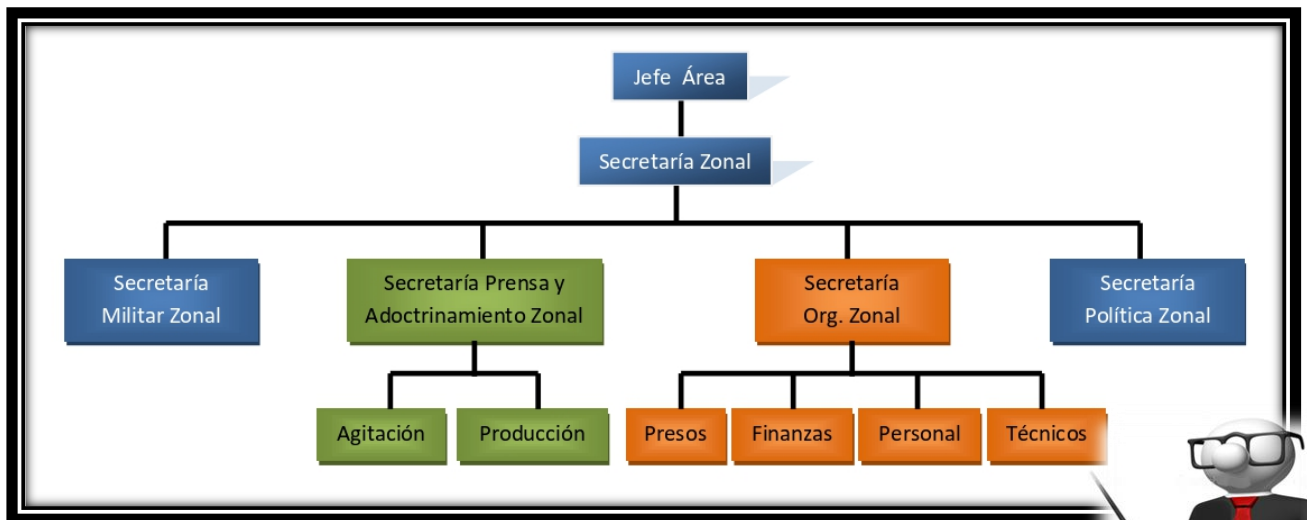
Jefe Área

Secretaría Zonal

Secretaría Militar Zonal

Secretaría Prensa y Adoctrinamiento Zonal

Secretaría Org. Zonal

Secretaría Política Zonal

Agitación

Producción

Presos

Finanzas

Personal

Técnicos